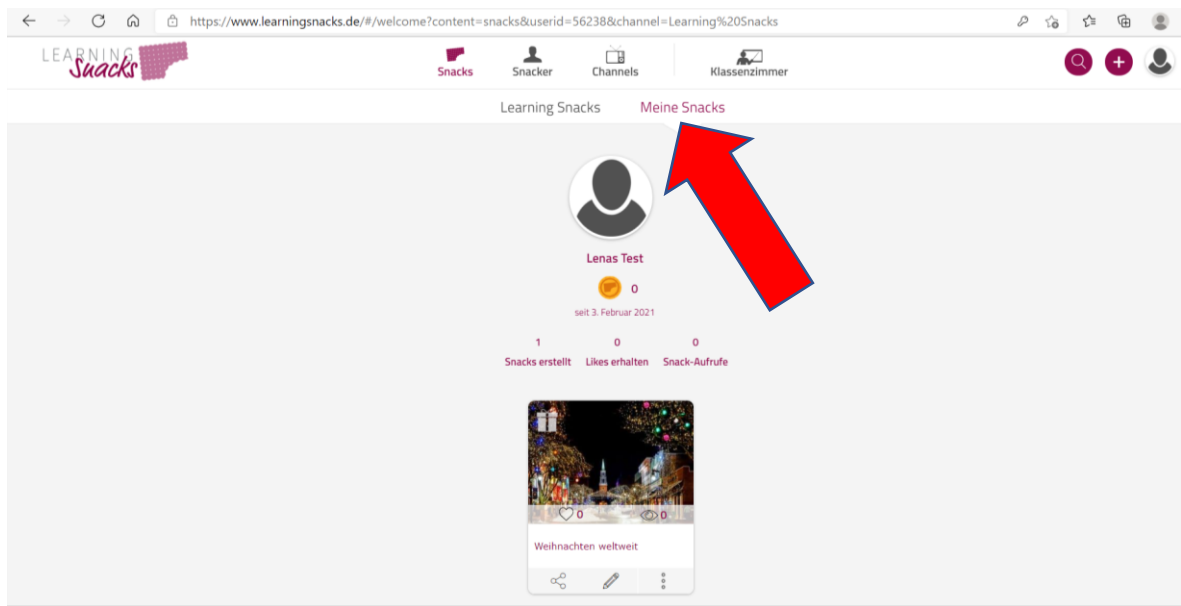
https://www.learningsnacks.de/#/welcome?content=snacks&userid=56238&channel=Learning%20Snacks

LEARNING Snacks

Snacks
Snacker
Channels
Klassenzimmer

Learning Snacks
Meine Snacks

Lenas Test

0

seit 3. Februar 2021

1
Snacks erstellt

0
Likes erhalten

0
Snack-Aufrufe

0
0

Weihnachten weltweit